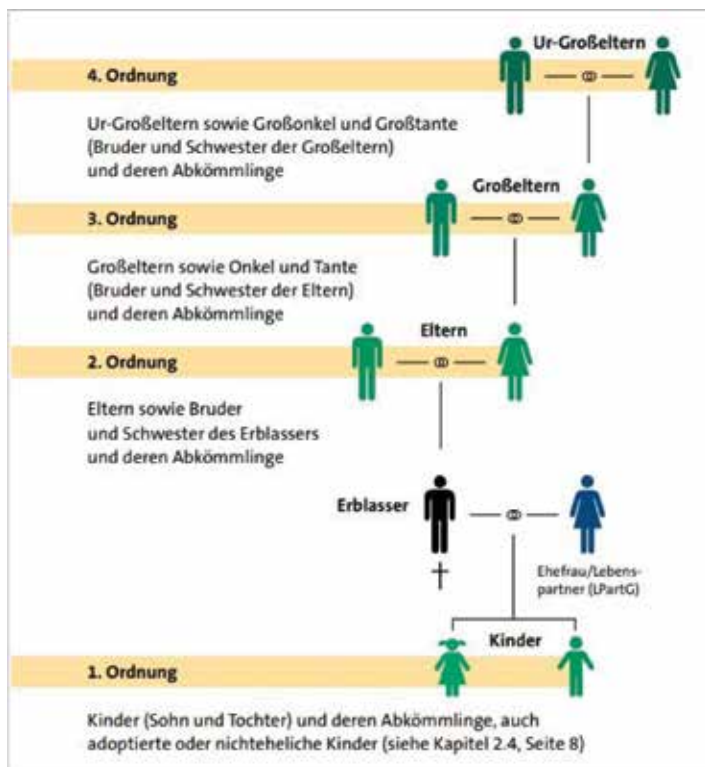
Ur-Großeltern

4. Ordnung

Ur-Großeltern sowie Großonkel und Großtante (Bruder und Schwester der Großeltern) und deren Abkömmlinge

Großeltern

3. Ordnung

Großeltern sowie Onkel und Tante (Bruder und Schwester der Eltern) und deren Abkömmlinge

Eltern

2. Ordnung

Eltern sowie Bruder und Schwester des Erblassers und deren Abkömmlinge

Erblasser

†

Ehefrau/Lebenspartner (LPartG)

Kinder

1. Ordnung

Kinder (Sohn und Tochter) und deren Abkömmlinge, auch adoptierte oder nichteheliche Kinder (siehe Kapitel 2.4, Seite 8)